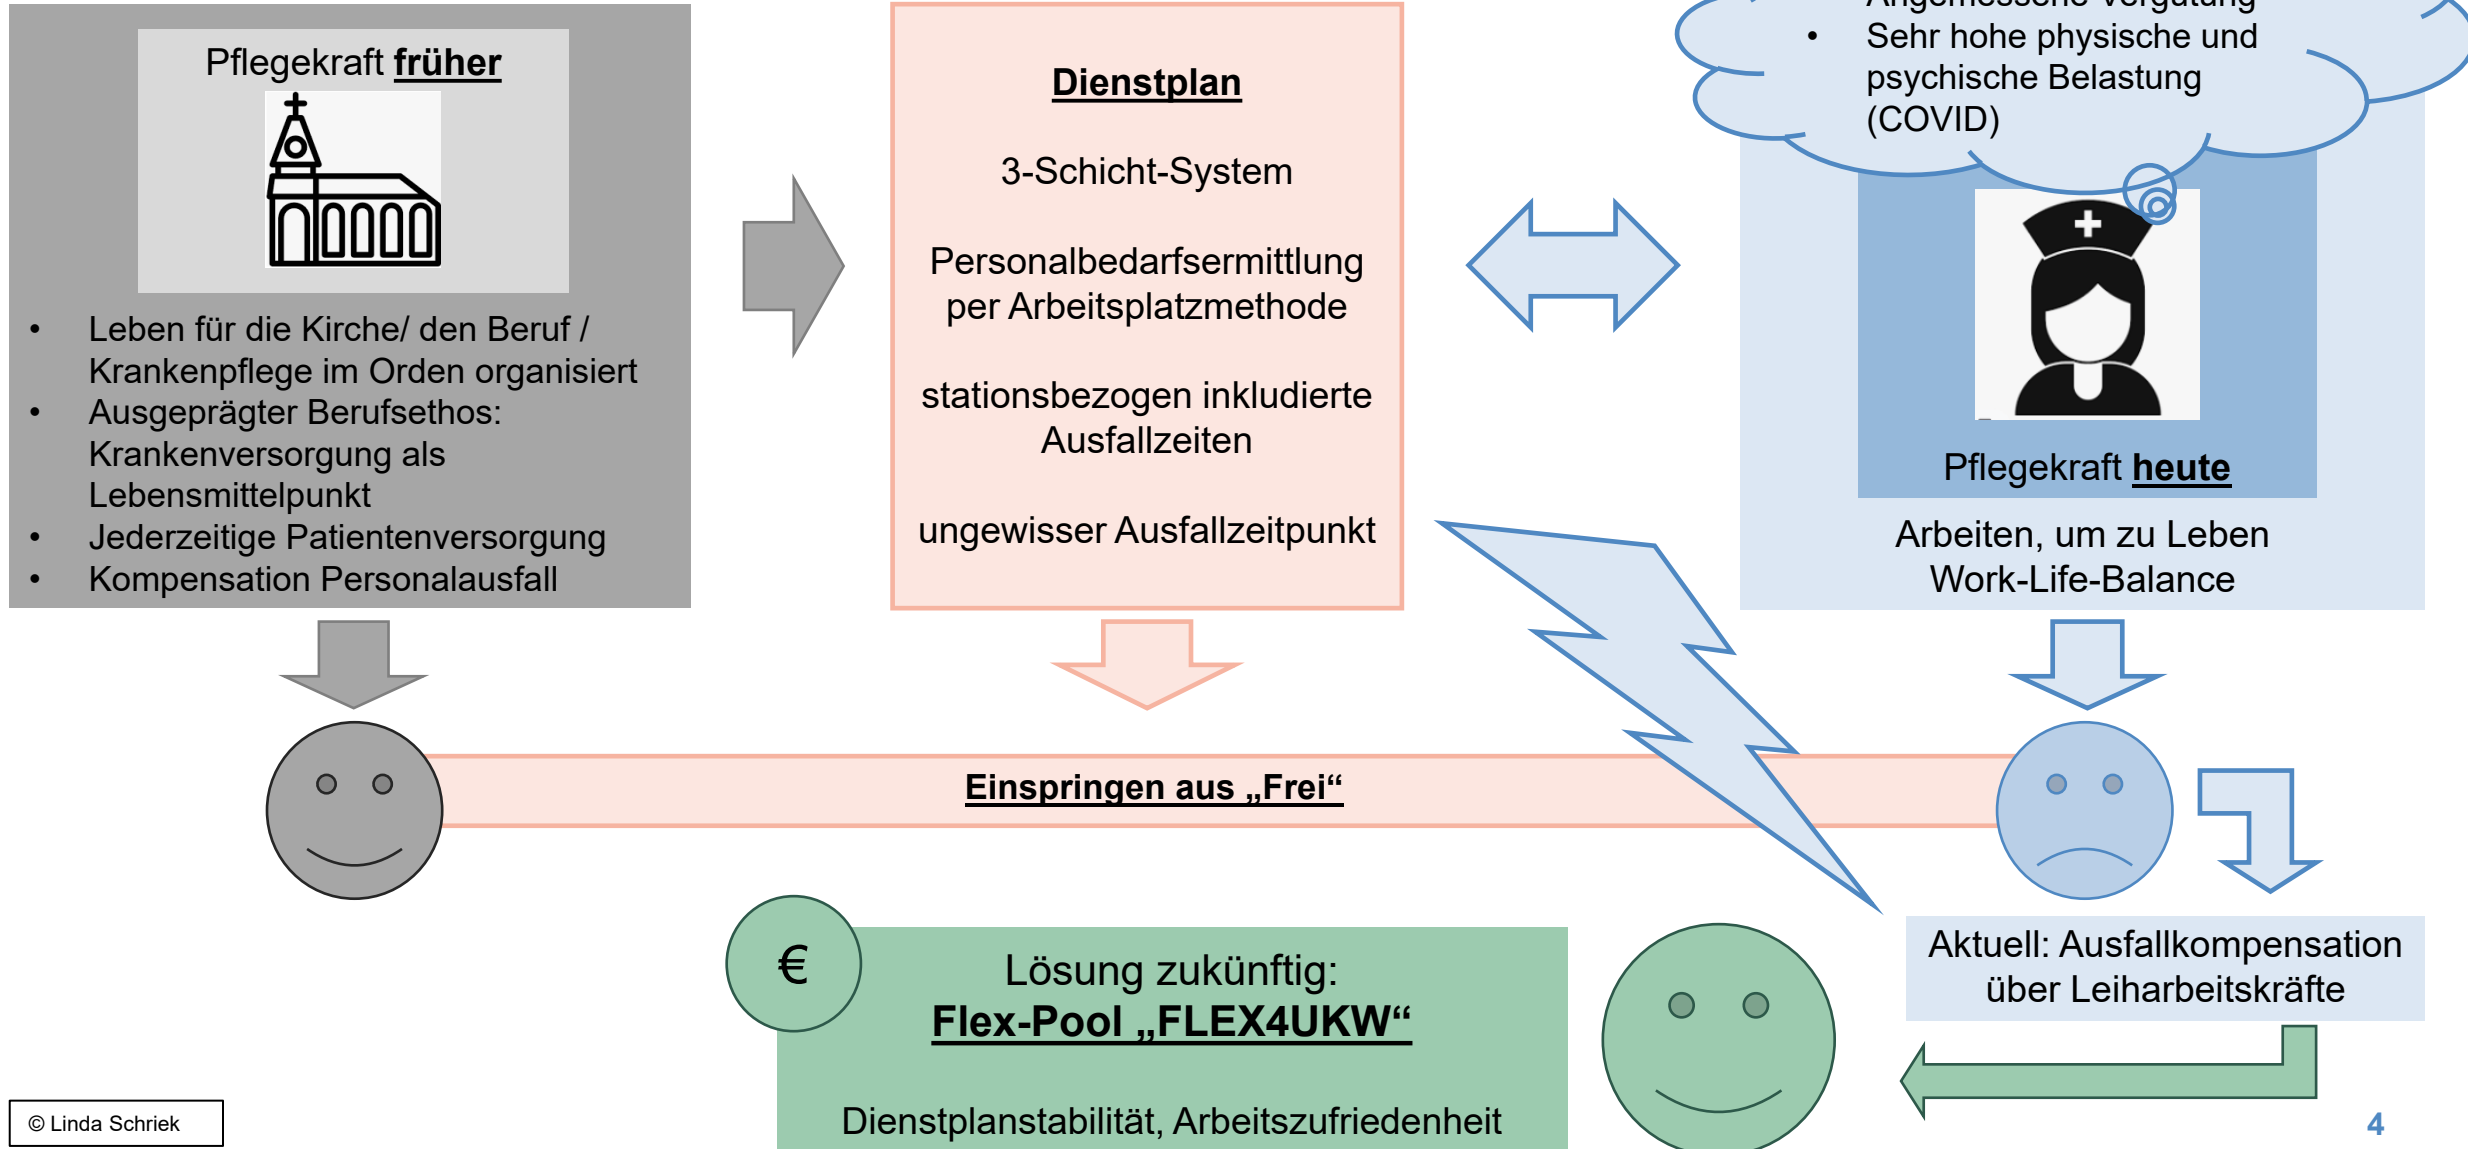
Pflegekraft **früher**

- Leben für die Kirche/ den Beruf / Krankenpflege im Orden organisiert
- Ausgeprägter Berufsethos: Krankenversorgung als Lebensmittelpunkt
- Jederzeitige Patientenversorgung
- Kompensation Personalausfall

**Dienstplan**

3-Schicht-System

Personalbedarfsermittlung per Arbeitsplatzmethode

stationsbezogen inkludierte Ausfallzeiten

ungewisser Ausfallzeitpunkt

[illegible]
- Sehr hohe physische und psychische Belastung (COVID)

Pflegekraft **heute**

Arbeiten, um zu Leben
Work-Life-Balance

**Einspringen aus „Frei“**

Aktuell: Ausfallkompensation über Leiharbeitskräfte

€

Lösung zukünftig:
**Flex-Pool „FLEX4UKW“**

Dienstplanstabilität, Arbeitszufriedenheit

© Linda Schriek

4